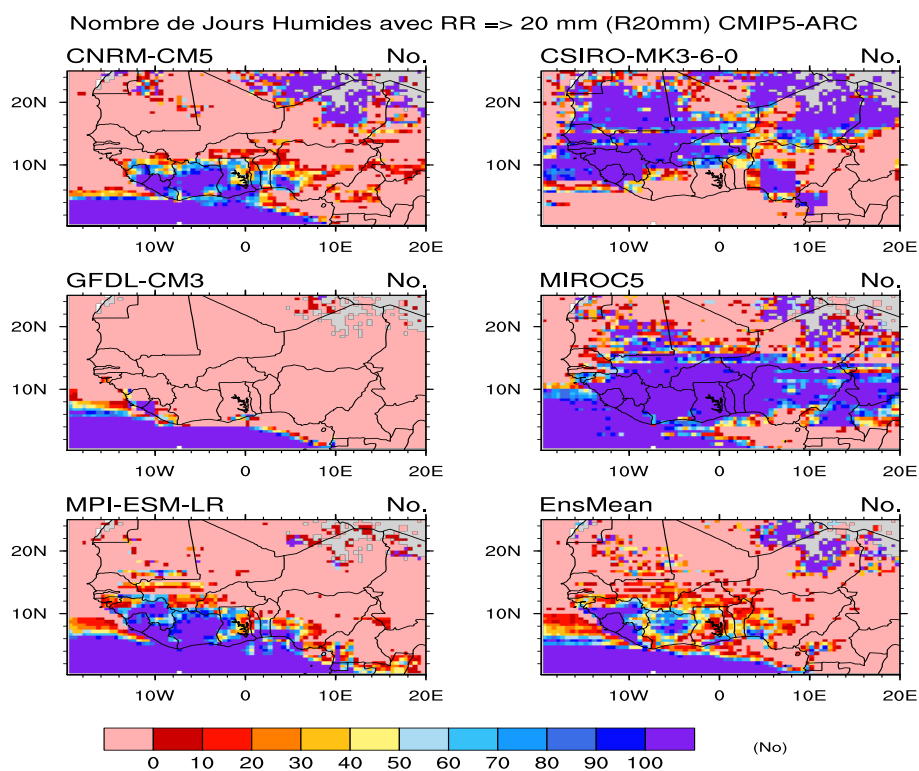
Nombre de Jours Humides avec RR => 20 mm (R20mm) CMIP5-ARC

CNRM-CM5 No.

20N
10N

10W 0 10E 20E

CSIRO-MK3-6-0 No.

20N
10N

10W 0 10E 20E

GFDL-CM3 No.

20N
10N

10W 0 10E 20E

MIROC5 No.

20N
10N

10W 0 10E 20E

MPI-ESM-LR No.

20N
10N

10W 0 10E 20E

EnsMean No.

20N
10N

10W 0 10E 20E

0 10 20 30 40 50 60 70 80 90 100

(No)